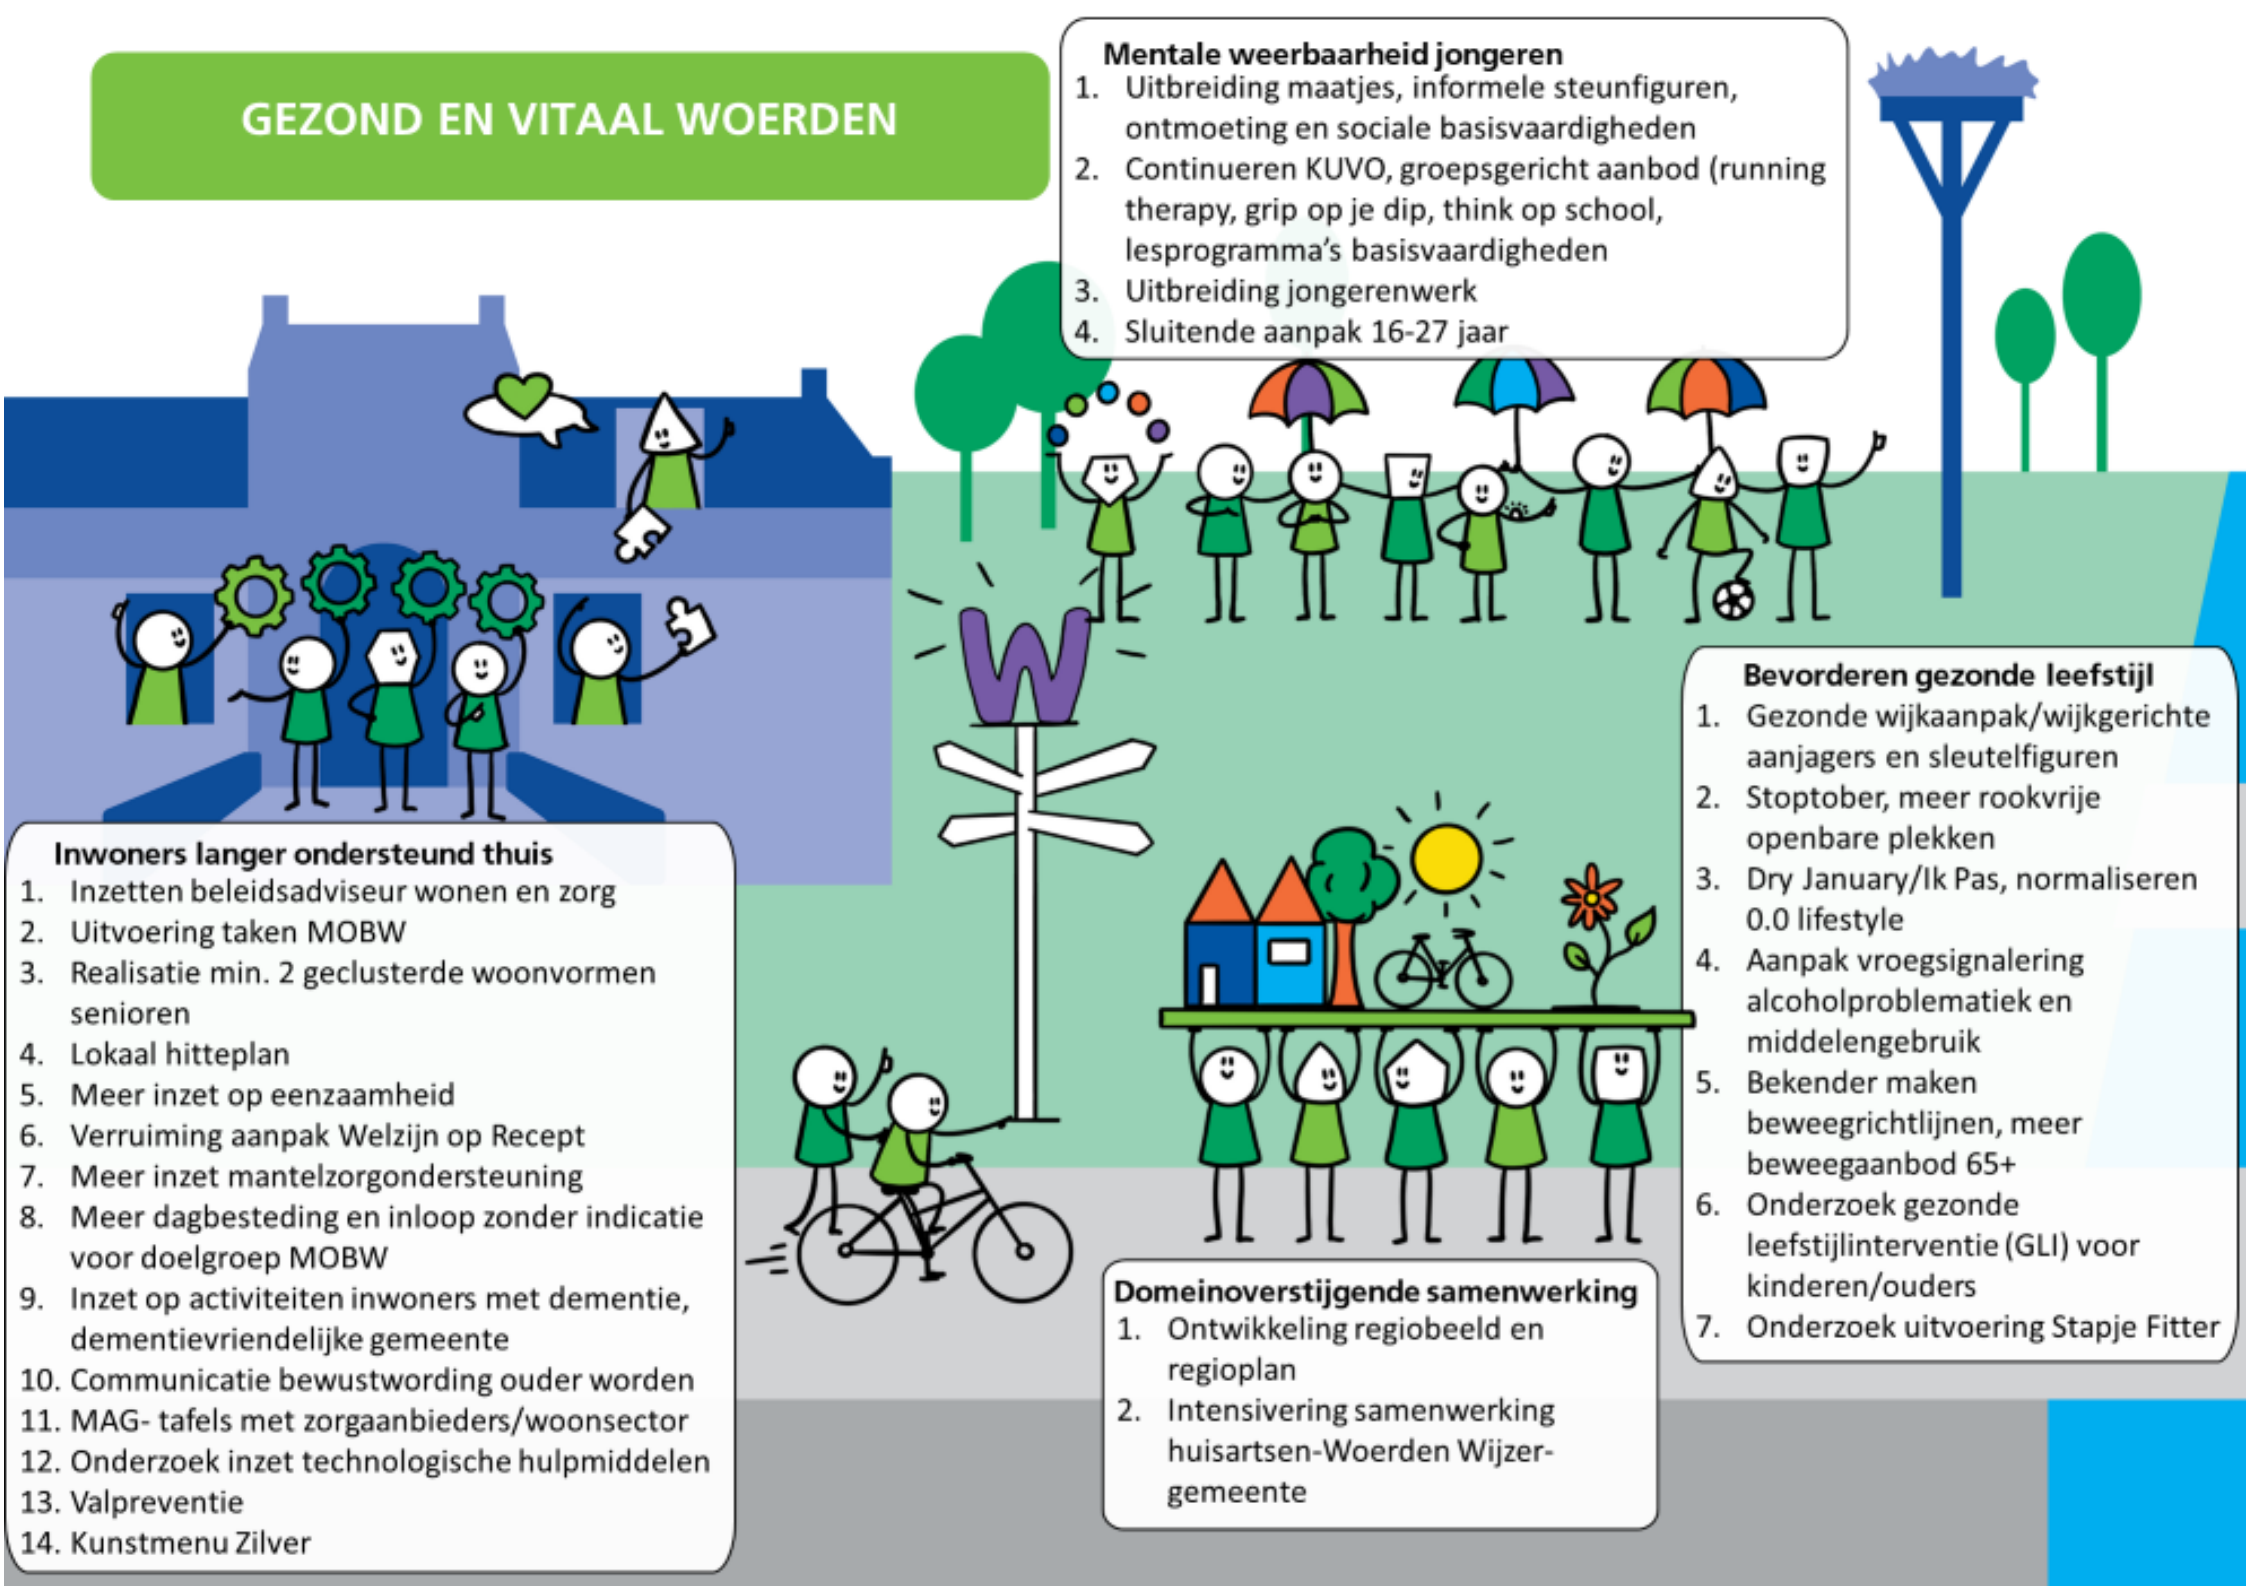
GEZOND EN VITAAL WOERDEN

Mentale weerbaarheid jongeren
1. Uitbreiding maatjes, informele steunfiguren, ontmoeting en sociale basisvaardigheden
2. Continueren KUVO, groepsgericht aanbod (running therapy, grip op je dip, think op school, lesprogramma's basisvaardigheden
3. Uitbreiding jongerenwerk
4. Sluitende aanpak 16-27 jaar

W

Inwoners langer ondersteund thuis
1. Inzetten beleidsadviseur wonen en zorg
2. Uitvoering taken MOBW
3. Realisatie min. 2 geclusterde woonvormen senioren
4. Lokaal hitteplan
5. Meer inzet op eenzaamheid
6. Verruiming aanpak Welzijn op Recept
7. Meer inzet mantelzorgondersteuning
8. Meer dagbesteding en inloop zonder indicatie voor doelgroep MOBW
9. Inzet op activiteiten inwoners met dementie, dementievriendelijke gemeente
10. Communicatie bewustwording ouder worden
11. MAG- tafels met zorgaanbieders/woonsector
12. Onderzoek inzet technologische hulpmiddelen
13. Valpreventie
14. Kunstmenu Zilver

Bevorderen gezonde leefstijl
1. Gezonde wijkaanpak/wijkgerichte aanjagers en sleutelfiguren
2. Stoptober, meer rookvrije openbare plekken
3. Dry January/Ik Pas, normaliseren 0.0 lifestyle
4. Aanpak vroegsignalering alcoholproblematiek en middelengebruik
5. Bekender maken beweegrichtlijnen, meer beweegaanbod 65+
6. Onderzoek gezonde leefstijlinterventie (GLI) voor kinderen/ouders
7. Onderzoek uitvoering Stapje Fitter

Domeinoverstijgende samenwerking
1. Ontwikkeling regiobeeld en regioplan
2. Intensivering samenwerking huisartsen-Woerden Wijzer-gemeente